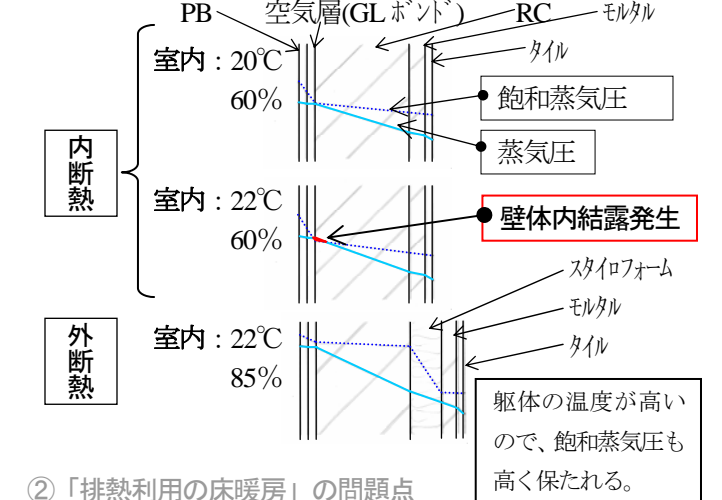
PB
空気層(GLボンド)
RC
モルタル
タイル

内断熱

室内：20℃
60%

飽和蒸気圧

蒸気圧

室内：22℃
60%

壁体内結露発生

外断熱

スタイロフォーム
モルタル
タイル

室内：22℃
85%

躯体の温度が高いので、飽和蒸気圧も高く保たれる。

②「排熱利用の床暖房」の問題点